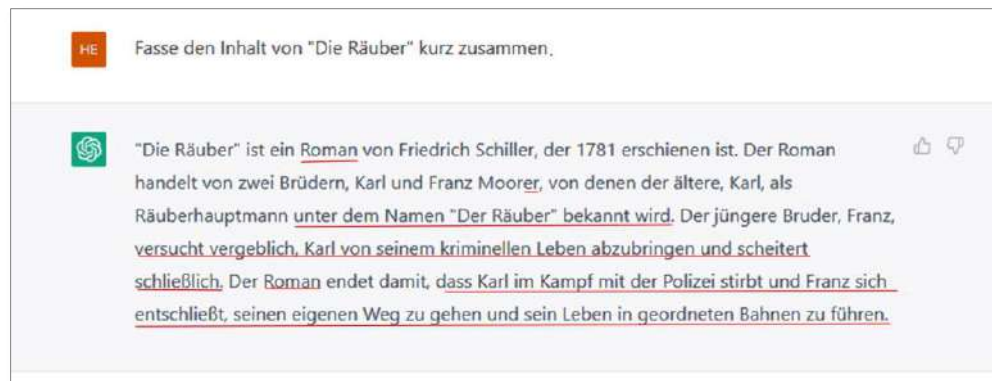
HE

Fasse den Inhalt von "Die Räuber" kurz zusammen.

"Die Räuber" ist ein Roman von Friedrich Schiller, der 1781 erschienen ist. Der Roman handelt von zwei Brüdern, Karl und Franz Moorer, von denen der ältere, Karl, als Räuberhauptmann unter dem Namen "Der Räuber" bekannt wird. Der jüngere Bruder, Franz, versucht vergeblich, Karl von seinem kriminellen Leben abzubringen und scheitert schließlich. Der Roman endet damit, dass Karl im Kampf mit der Polizei stirbt und Franz sich entschließt, seinen eigenen Weg zu gehen und sein Leben in geordneten Bahnen zu führen.